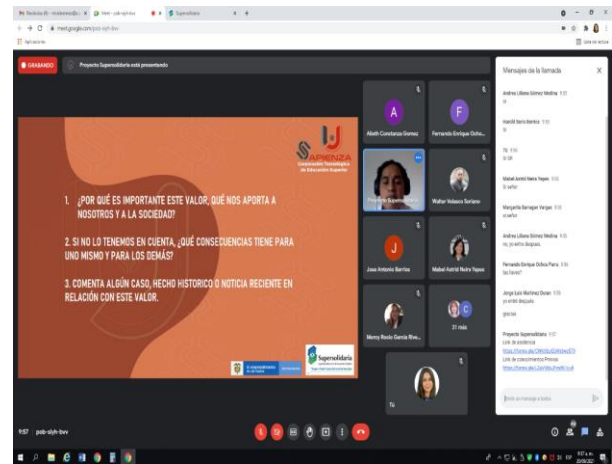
GRABANDO

Proyecto Supersolidaria está presentando

SAPIENZA
Corporación Tecnológica de Educación Superior

1. ¿POR QUÉ ES IMPORTANTE ESTE VALOR, QUÉ NOS APORTA A NOSOTROS Y A LA SOCIEDAD?

2. SI NO LO TENEMOS EN CUENTA, ¿QUÉ CONSECUENCIAS TIENE PARA UNO MISMO Y PARA LOS DEMÁS?

3. COMENTA ALGÚN CASO, HECHO HISTORICO O NOTICIA RECIENTE EN RELACIÓN CON ESTE VALOR.

Supersolidaria

Aleth Constanza Gomez
Fernando Enrique Ochoa
Proyecto Supersolidaria
Walter Velasco Soriano
Jose Antonio Barrios
Mabel Astrid Neira Yepes
Monny Rocio Garcia Riva
21 más
Tú

Mensajes de la llamada

Andrea Liliana Gómez Medina
si
Harold Ieno Barrios
Si
Tú
Si SR
Mabel Astrid Neira Yepes
Si señor
Margarita Barragan Vargas
si señor
Andrea Liliana Gómez Medina
no, yo entre despues
Fernando Enrique Ochoa Parra
Que hora?
Jorge Luis Martinez Duran
yo entre despues
gracias
Proyecto Supersolidaria
Link de asistencia
Link de conocimientos Previos

Enviar un mensaje a todos

9:57 pob-slyh-bvv